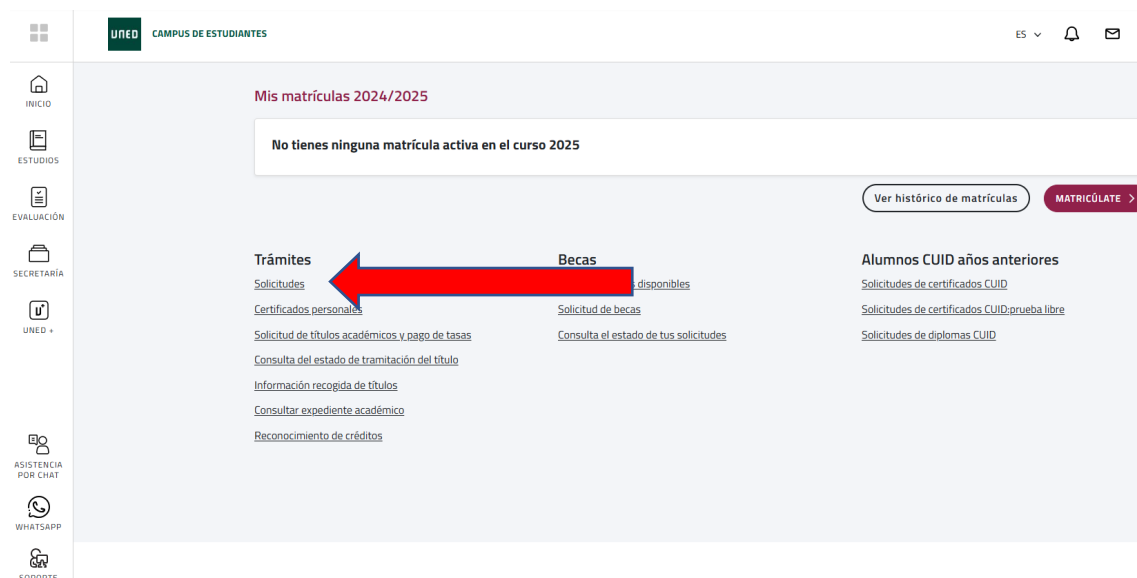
UNED CAMPUS DE ESTUDIANTES

ES

INICIO

ESTUDIOS

EVALUACIÓN

SECRETARÍA

UNED +

ASISTENCIA POR CHAT

WHATSAPP

SOPORTE

Mis matrículas 2024/2025

No tienes ninguna matrícula activa en el curso 2025

Ver histórico de matrículas

MATRICÚLATE

Trámites

Solicitudes

Certificados personales

Solicitud de títulos académicos y pago de tasas

Consulta del estado de tramitación del título

Información recogida de títulos

Consultar expediente académico

Reconocimiento de créditos

Becas

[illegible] disponibles

Solicitud de becas

Consulta el estado de tus solicitudes

Alumnos CUID años anteriores

Solicitudes de certificados CUID

Solicitudes de certificados CUID:prueba libre

Solicitudes de diplomas CUID